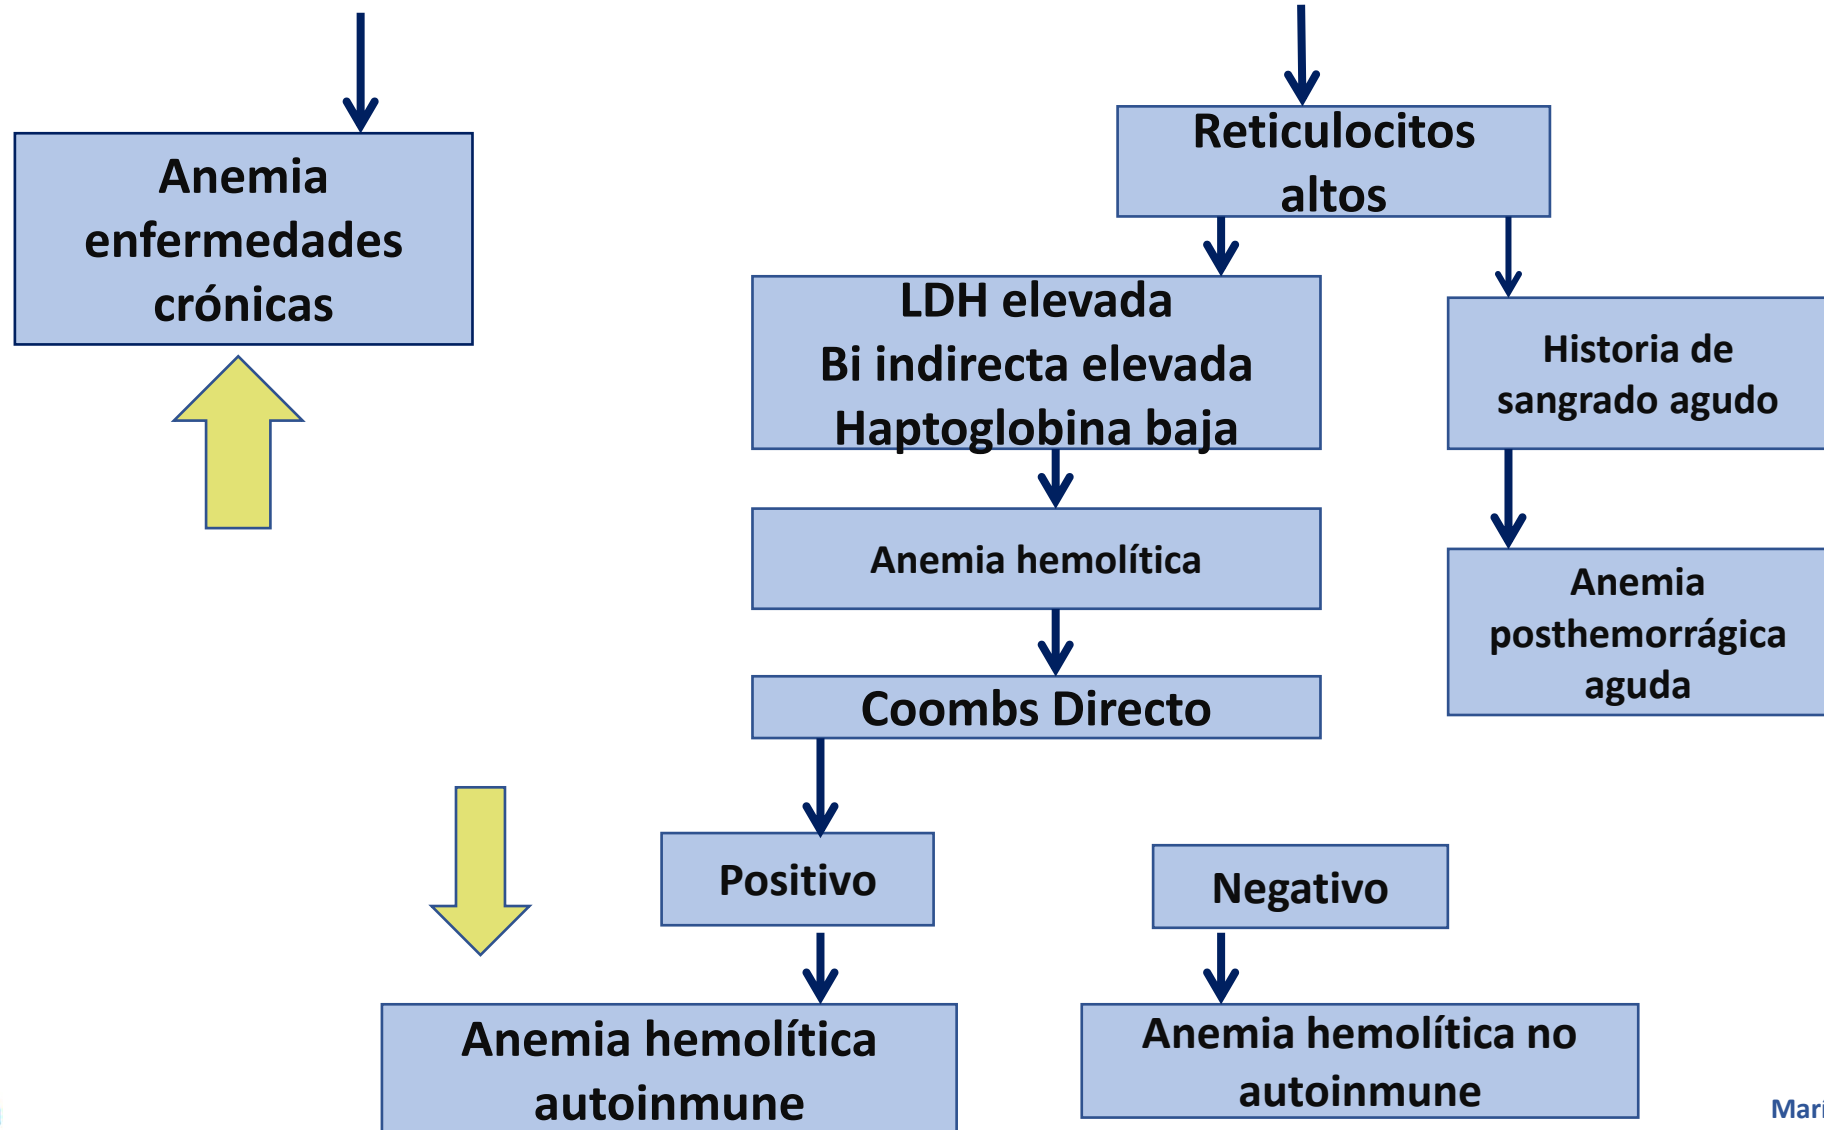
Anemia enfermedades crónicas

Reticulocitos altos

LDH elevada
Bi indirecta elevada
Haptoglobina baja

Historia de sangrado agudo

Anemia hemolítica

Anemia posthemorrágica aguda

Coombs Directo

Positivo

Negativo

Anemia hemolítica autoinmune

Anemia hemolítica no autoinmune

Mari